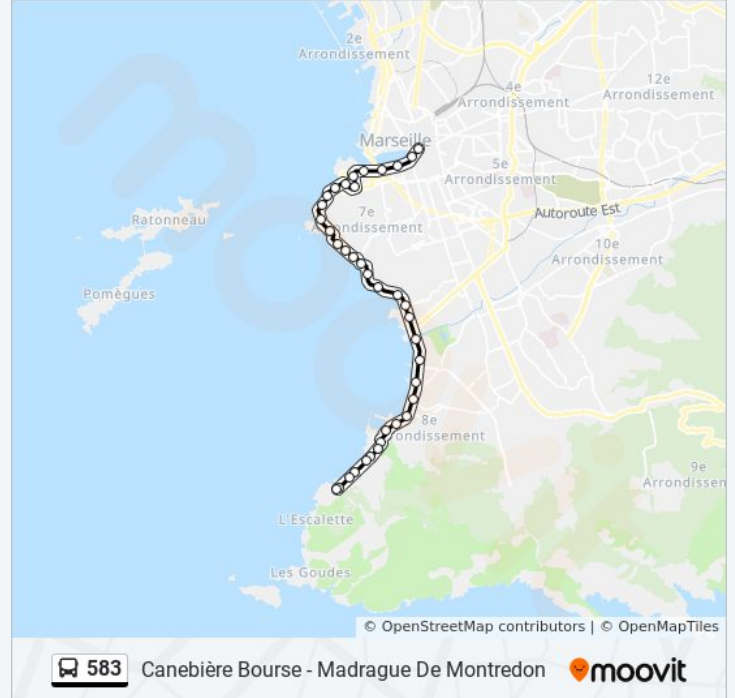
2e
Arrondissement

4e
Arrondissement

12e
Arrondissement

Marseille

5e
Arrondissement

Ratonneau

7e
Arrondissement

Autoroute Est

10e
Arrondissement

Pomègues

8e
Arrondissement

9e
Arrondissement

L'Escalette

Les Goudes

© OpenStreetMap contributors | © OpenMapTiles

583 Canebière Bourse - Madrague De Montredon

moovit